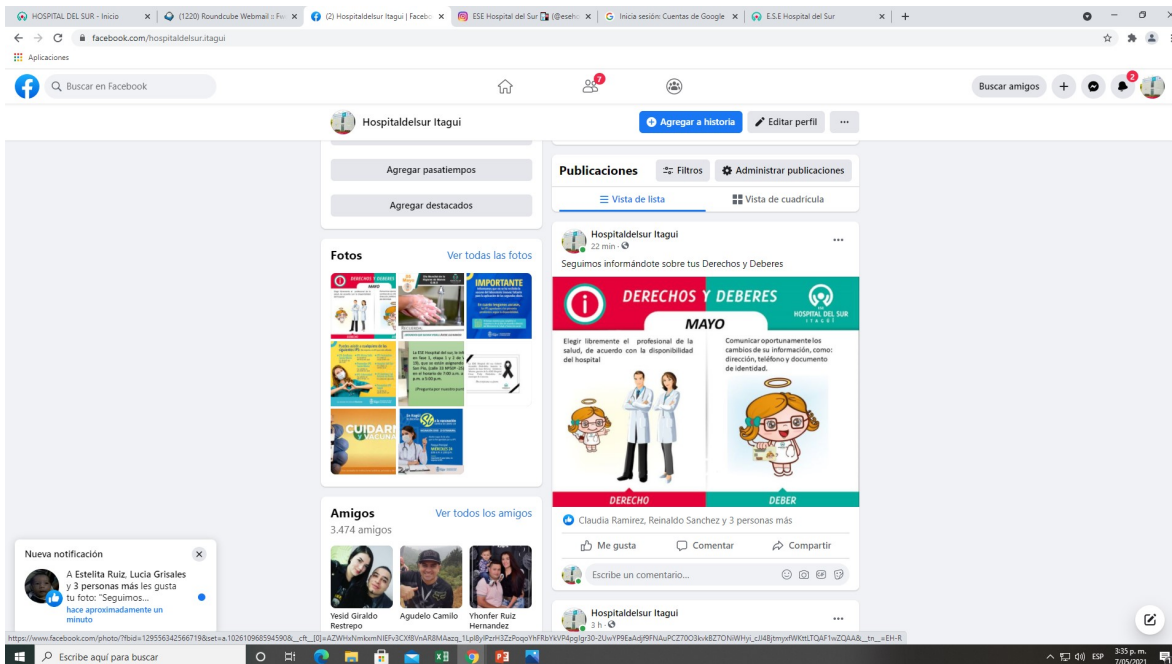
HOSPITAL DEL SUR - Inicio | (1220) Roundcube Webmail :: Fw | (2) Hospitaldelsur Itagui | Facebo | ESE Hospital del Sur (@eseh | G Inicia sesión: Cuentas de Google | E.S.E Hospital del Sur

facebook.com/hospitaldelsur.itagui

Aplicaciones

Buscar en Facebook

7

Buscar amigos

2

Hospitaldelsur Itagui

Agregar a historia

Editar perfil

...

Agregar pasatiempos

Agregar destacados

Fotos

Ver todas las fotos

Amigos

Ver todos los amigos

3.474 amigos

Yesid Giraldo Restrepo

Agudelo Camilo

Yhonfer Ruiz Hernandez

Publicaciones

Filtros

Administrar publicaciones

Vista de lista

Vista de cuadrícula

Hospitaldelsur Itagui

22 min ·

Seguimos informándote sobre tus Derechos y Deberes

DERECHOS Y DEBERES

HOSPITAL DEL SUR ITAGÜÍ

MAYO

Elegir libremente el profesional de la salud, de acuerdo con la disponibilidad del hospital

Comunicar oportunamente los cambios de su información, como: dirección, teléfono y documento de identidad.

DERECHO

DEBER

Claudia Ramirez, Reinaldo Sanchez y 3 personas más

Me gusta

Comentar

Compartir

Escribe un comentario...

Hospitaldelsur Itagui

3 h ·

Nueva notificación

A Estelita Ruiz, Lucia Grisales y 3 personas más les gusta tu foto: "Seguimos...

hace aproximadamente un minuto

https://www.facebook.com/photo/?fbid=1295563425667198&set=a.102610968594590&_cft_[0]=AZWHxNmkxmNIEFv3CXf8VhAR8MAazq_1Lpl8yIPzrH3ZzPoqoYhFRbYkVP4pglgr30-2UvYP9EaAdj9FNAuPCZ7OO3kvkBZ7ONiWHyi_cJJ4BjtmyxfWKttLTQAF1wZQAA&_tn_=EH-R

Escribe aquí para buscar

ESP

3:35 p. m.

7/05/2021